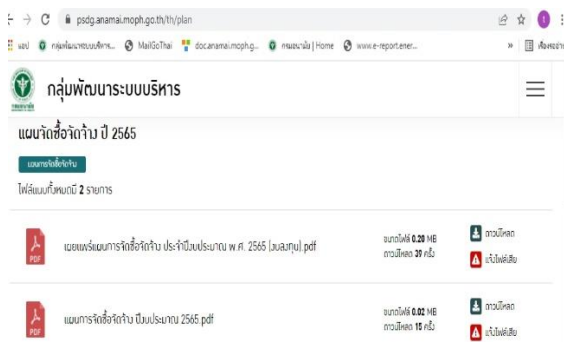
psdg.anamai.moph.go.th/th/plan

แอป กลุ่มพัฒนาระบบบริหาร... MailGoThai doc.anamai.moph.g... กรมอนามัย | Home www.e-report.ener... » เรื่องอ่าน

กลุ่มพัฒนาระบบบริหาร

แผนจัดซื้อจัดจ้าง ปี 2565

แผนการจัดซื้อจัดจ้าง

ไฟล์แนบทั้งหมดมี 2 รายการ

PDF เผยแพร่แผนการจัดซื้อจัดจ้าง ประจำปีงบประมาณ พ.ศ. 2565 (งบลงทุน).pdf

ขนาดไฟล์ 0.20 MB
ดาวน์โหลด 30 ครั้ง

ดาวน์โหลด
แจ้งไฟล์เสีย

PDF แผนการจัดซื้อจัดจ้าง ปีงบประมาณ 2565.pdf

ขนาดไฟล์ 0.02 MB
ดาวน์โหลด 15 ครั้ง

ดาวน์โหลด
แจ้งไฟล์เสีย